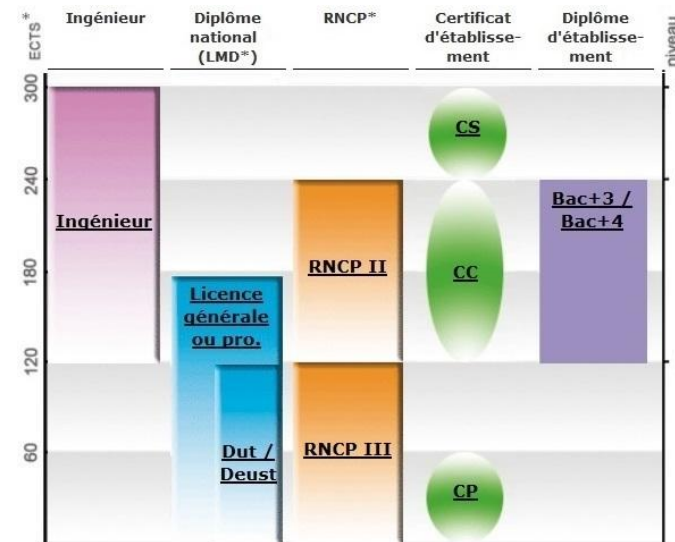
| ECTS* | Ingénieur | Diplôme national (LMD*) | RNCP* | Certificat d'établissement | Diplôme d'établissement | niveau |
|---|---|---|---|---|---|---|
| 300 | | | | CS | | |
| 240 | Ingénieur | | RNCP II | CC | Bac+3 / Bac+4 | |
| 180 | | Licence générale ou pro. | | | | |
| 120 | | | | | | |
| 60 | | Dut / Deust | RNCP III | CP | | |